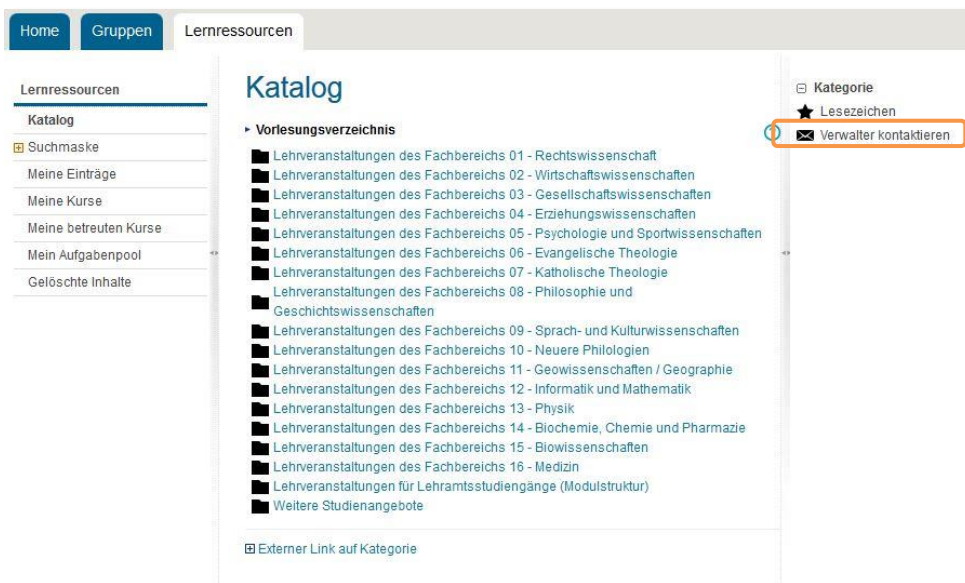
Home Gruppen Lernressourcen

Lernressourcen
Katalog
Suchmaske
Meine Einträge
Meine Kurse
Meine betreuten Kurse
Mein Aufgabenpool
Gelöschte Inhalte

Katalog

Vorlesungsverzeichnis

Lehrveranstaltungen des Fachbereichs 01 - Rechtswissenschaft
Lehrveranstaltungen des Fachbereichs 02 - Wirtschaftswissenschaften
Lehrveranstaltungen des Fachbereichs 03 - Gesellschaftswissenschaften
Lehrveranstaltungen des Fachbereichs 04 - Erziehungswissenschaften
Lehrveranstaltungen des Fachbereichs 05 - Psychologie und Sportwissenschaften
Lehrveranstaltungen des Fachbereichs 06 - Evangelische Theologie
Lehrveranstaltungen des Fachbereichs 07 - Katholische Theologie
Lehrveranstaltungen des Fachbereichs 08 - Philosophie und Geschichtswissenschaften
Lehrveranstaltungen des Fachbereichs 09 - Sprach- und Kulturwissenschaften
Lehrveranstaltungen des Fachbereichs 10 - Neuere Philologien
Lehrveranstaltungen des Fachbereichs 11 - Geowissenschaften / Geographie
Lehrveranstaltungen des Fachbereichs 12 - Informatik und Mathematik
Lehrveranstaltungen des Fachbereichs 13 - Physik
Lehrveranstaltungen des Fachbereichs 14 - Biochemie, Chemie und Pharmazie
Lehrveranstaltungen des Fachbereichs 15 - Biowissenschaften
Lehrveranstaltungen des Fachbereichs 16 - Medizin
Lehrveranstaltungen für Lehramtsstudiengänge (Modulstruktur)
Weitere Studienangebote

Externer Link auf Kategorie

Kategorie
Lesezeichen
Verwalter kontaktieren